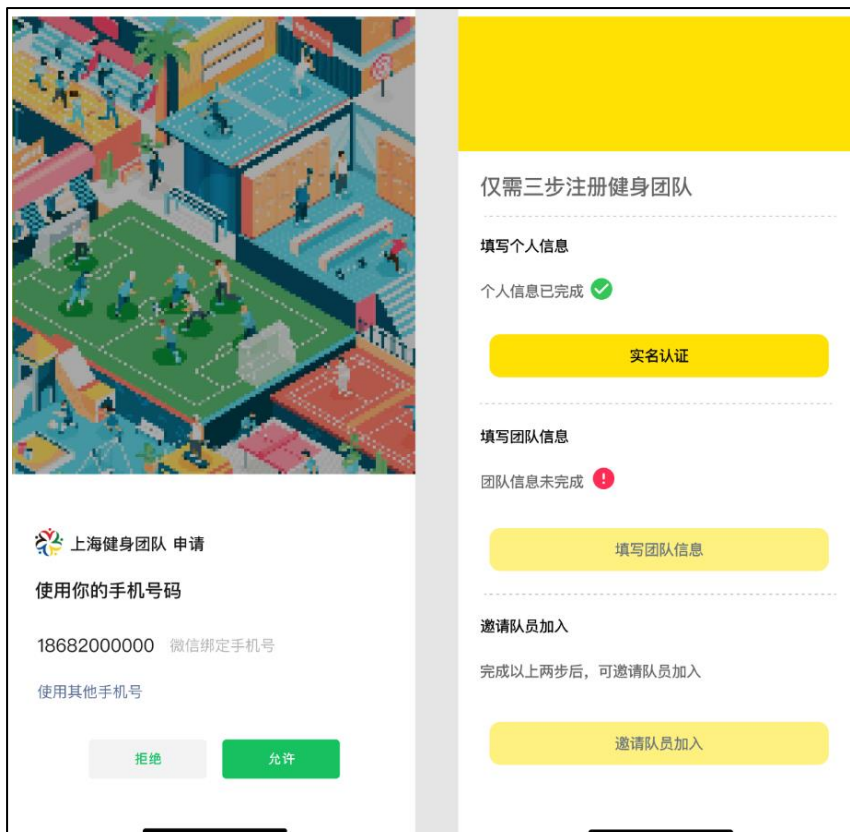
上海健身团队 申请

使用你的手机号码

18682000000 微信绑定手机号

使用其他手机号

拒绝 允许

仅需三步注册健身团队

填写个人信息

个人信息已完成

实名认证

填写团队信息

团队信息未完成

填写团队信息

邀请队员加入

完成以上两步后，可邀请队员加入

邀请队员加入